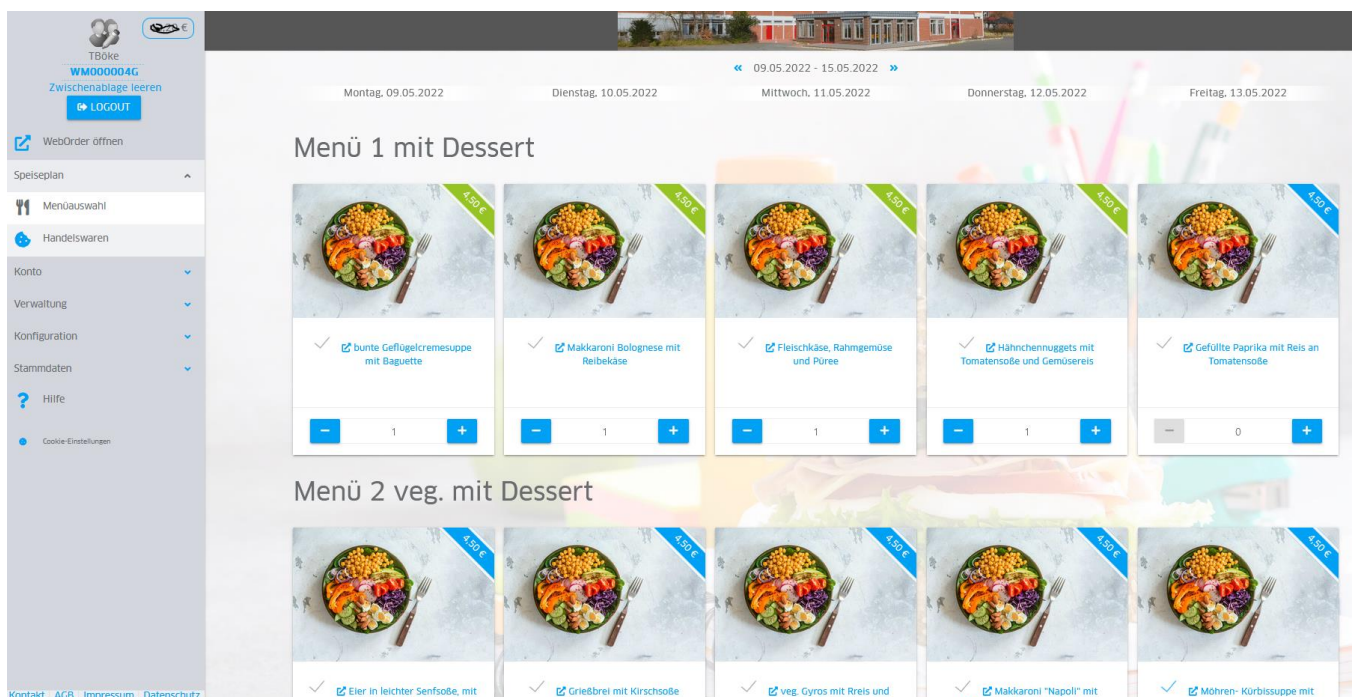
€
TBöke
WM000004G
Zwischenablage leeren
LOGOUT

WebOrder öffnen
Speiseplan
Menüauswahl
Handelswaren
Konto
Verwaltung
Konfiguration
Stammdaten
Hilfe
Cookie-Einstellungen

Kontakt AGB Impressum Datenschutz

« 09.05.2022 - 15.05.2022 »

Montag, 09.05.2022
Dienstag, 10.05.2022
Mittwoch, 11.05.2022
Donnerstag, 12.05.2022
Freitag, 13.05.2022

Menü 1 mit Dessert

4,50 €
bunte Geflügelcremesuppe mit Baguette
- 1 +

4,50 €
Makkaroni Bolognese mit Reibekäse
- 1 +

4,50 €
Fleischkäse, Rahmgemüse und Püree
- 1 +

4,50 €
Hähnchennuggets mit Tomatensoße und Gemüsereis
- 1 +

4,50 €
Gefüllte Paprika mit Reis an Tomatensoße
- 0 +

Menü 2 veg. mit Dessert

4,50 €
Eier in leichter Senfsoße, mit

4,50 €
Grießbrei mit Kirschsoße

4,50 €
veg. Gyros mit Reis und

4,50 €
Makkaroni "Napoli" mit

4,50 €
Möhren- Kürbissuppe mit